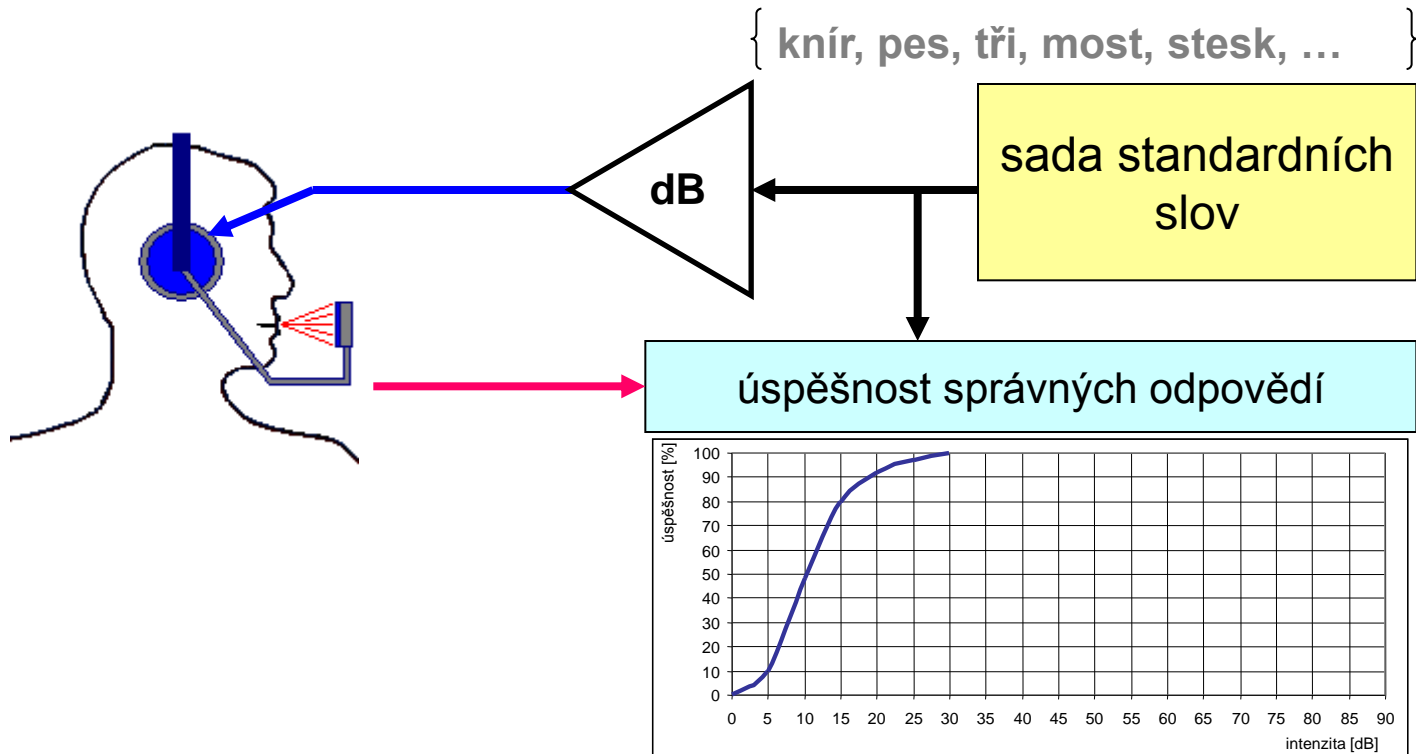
{ knír, pes, tři, most, stesk, … }

dB

sada standardních slov

úspěšnost správných odpovědí

úspěšnost [%]

100
90
80
70
60
50
40
30
20
10
0

0 5 10 15 20 25 30 35 40 45 50 55 60 65 70 75 80 85 90

intenzita [dB]